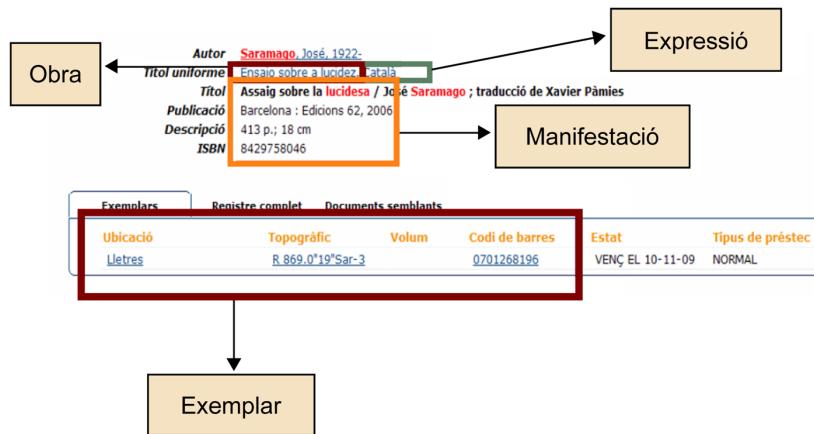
Expressió

Obra

Autor Saramago, José, 1922-
Títol uniforme Ensaio sobre a lucidez. Català
Títol Assaig sobre la lucidesa / José Saramago ; traducció de Xavier Pàmies
Publicació Barcelona : Edicions 62, 2006
Descripció 413 p.; 18 cm
ISBN 8429758046

Manifestació

Exemplars | Registre complet | Documents semblants

| Ubicació | Topogràfic | Volum | Codi de barres | Estat | Tipus de préstec |
|---|---|---|---|---|---|
| Lletres | R 869.0"19"Sar-3 | | 0701268196 | VENÇ EL 10-11-09 | NORMAL |

Exemplar